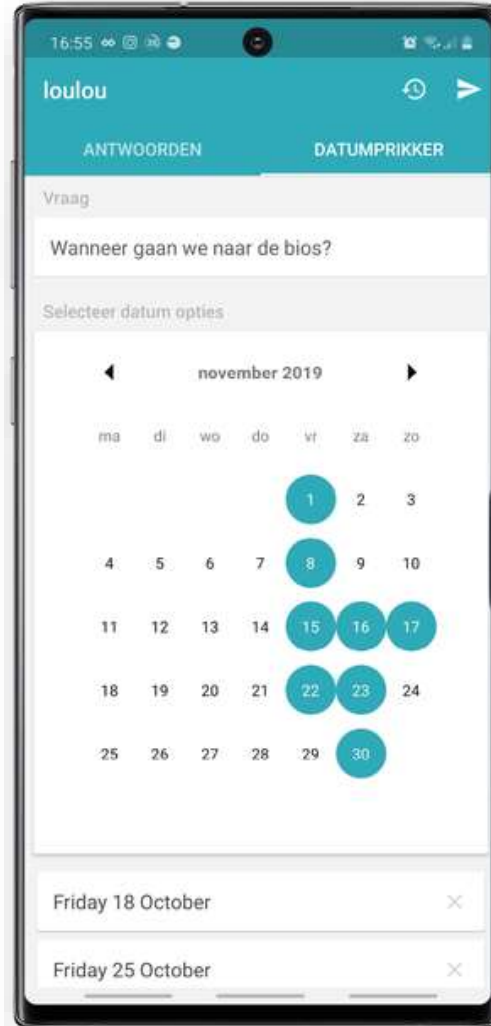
16:55

loulou

ANTWOORDEN DATUMPRIKKER

Vraag

Wanneer gaan we naar de bios?

Selecteer datum opties

november 2019

| ma | di | wo | do | vr | za | zo |
|---|---|---|---|---|---|---|
| | | | | 1 | 2 | 3 |
| 4 | 5 | 6 | 7 | 8 | 9 | 10 |
| 11 | 12 | 13 | 14 | 15 | 16 | 17 |
| 18 | 19 | 20 | 21 | 22 | 23 | 24 |
| 25 | 26 | 27 | 28 | 29 | 30 | |

Friday 18 October

Friday 25 October